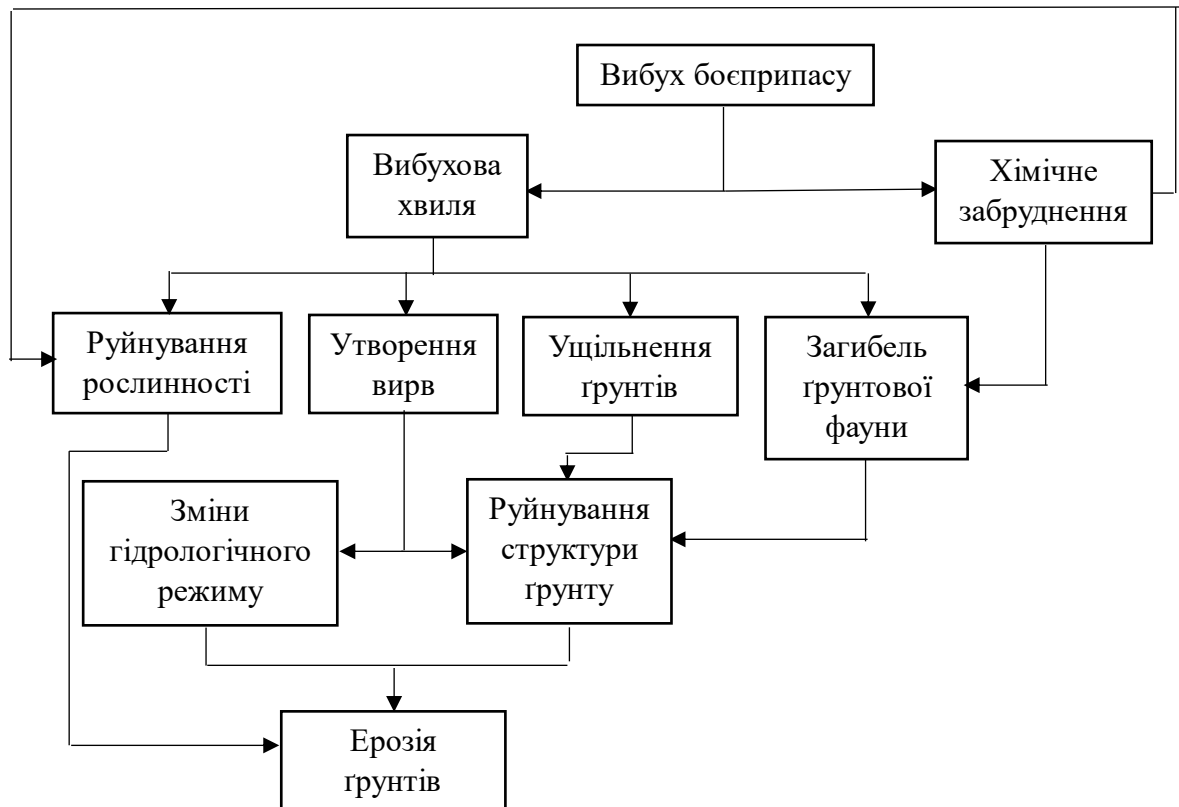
Вибух боєприпасу

Вибухова хвиля

Хімічне забруднення

Руйнування рослинності

Утворення вирв

Ущільнення ґрунтів

Загибель ґрунтової фауни

Зміни гідрологічного режиму

Руйнування структури ґрунту

Ерозія ґрунтів